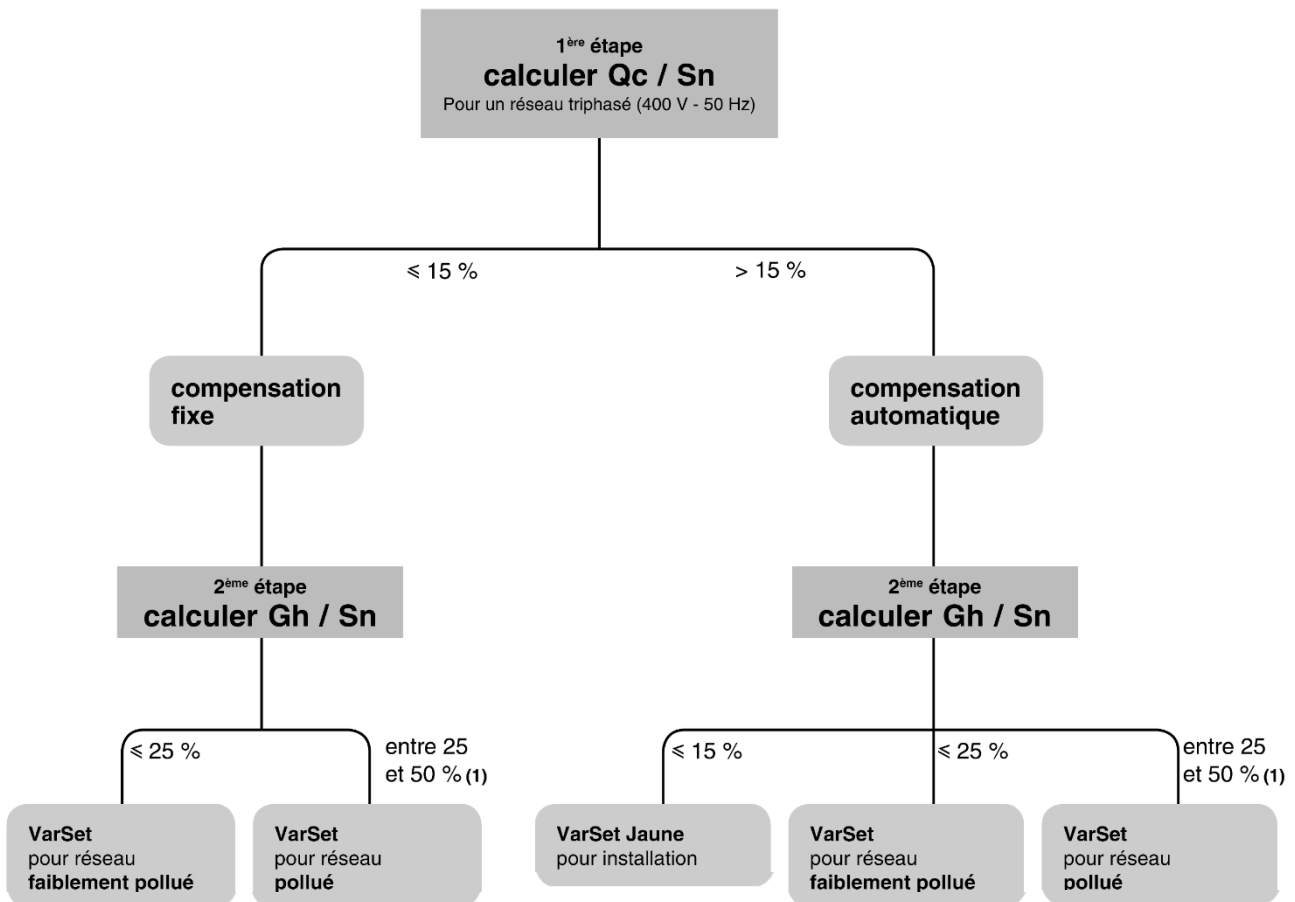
1$^{ère}$ étape
calculer Qc / Sn
Pour un réseau triphasé (400 V - 50 Hz)

$\leqslant$ 15 %

> 15 %

compensation fixe

compensation automatique

2$^{ème}$ étape
calculer Gh / Sn

2$^{ème}$ étape
calculer Gh / Sn

$\leqslant$ 25 %

entre 25 et 50 % (1)

$\leqslant$ 15 %

$\leqslant$ 25 %

entre 25 et 50 % (1)

VarSet pour réseau faiblement pollué

VarSet pour réseau pollué

VarSet Jaune pour installation

VarSet pour réseau faiblement pollué

VarSet pour réseau pollué